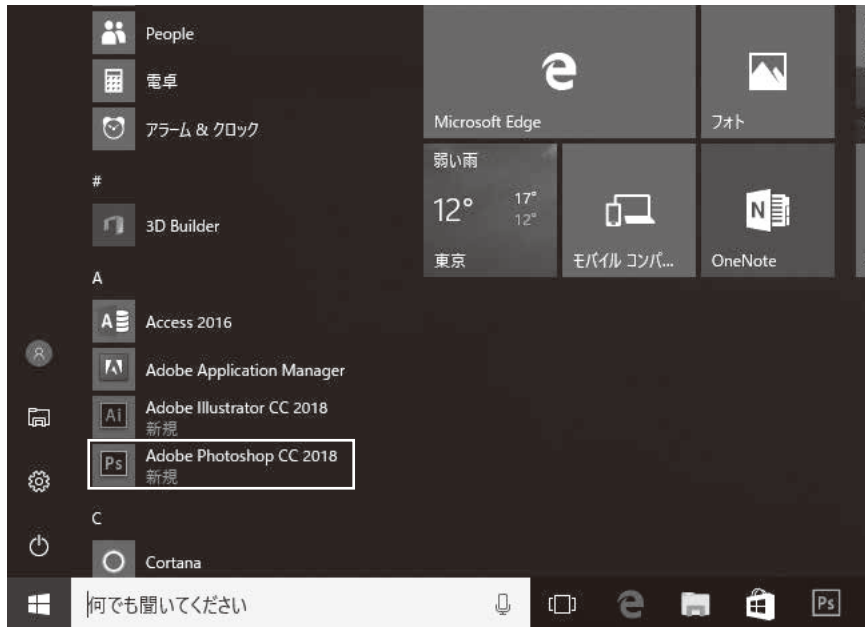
People
電卓
アラーム & クロック
#
3D Builder
A
Access 2016
Adobe Application Manager
Ai
Adobe Illustrator CC 2018
新規
Ps
Adobe Photoshop CC 2018
新規
C
Cortana

Microsoft Edge
フォト
弱い雨
12°
17°
12°
東京
モバイル コンパ...
OneNote

何でも聞いてください
Ps